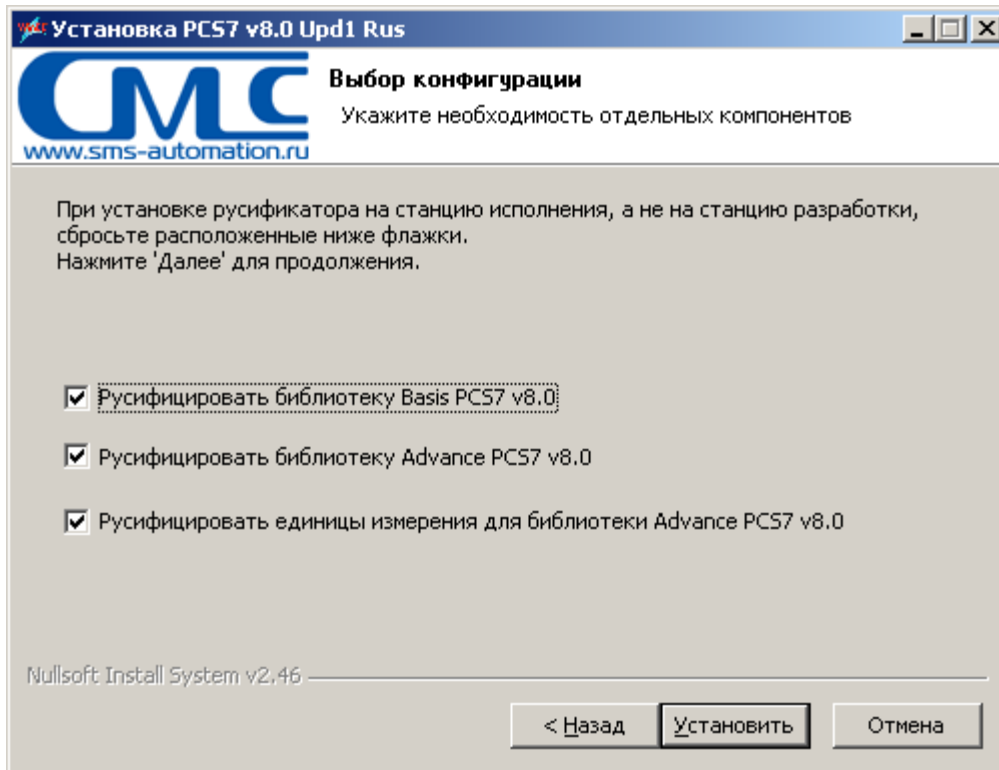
Установка PCS7 v8.0 Upd1 Rus

СМС
www.sms-automation.ru

Выбор конфигурации
Укажите необходимость отдельных компонентов

При установке русификатора на станцию исполнения, а не на станцию разработки, сбросьте расположенные ниже флажки.
Нажмите 'Далее' для продолжения.

☑ Русифицировать библиотеку Basis PCS7 v8.0

☑ Русифицировать библиотеку Advance PCS7 v8.0

☑ Русифицировать единицы измерения для библиотеки Advance PCS7 v8.0

Nullsoft Install System v2.46

< Назад | Установить | Отмена